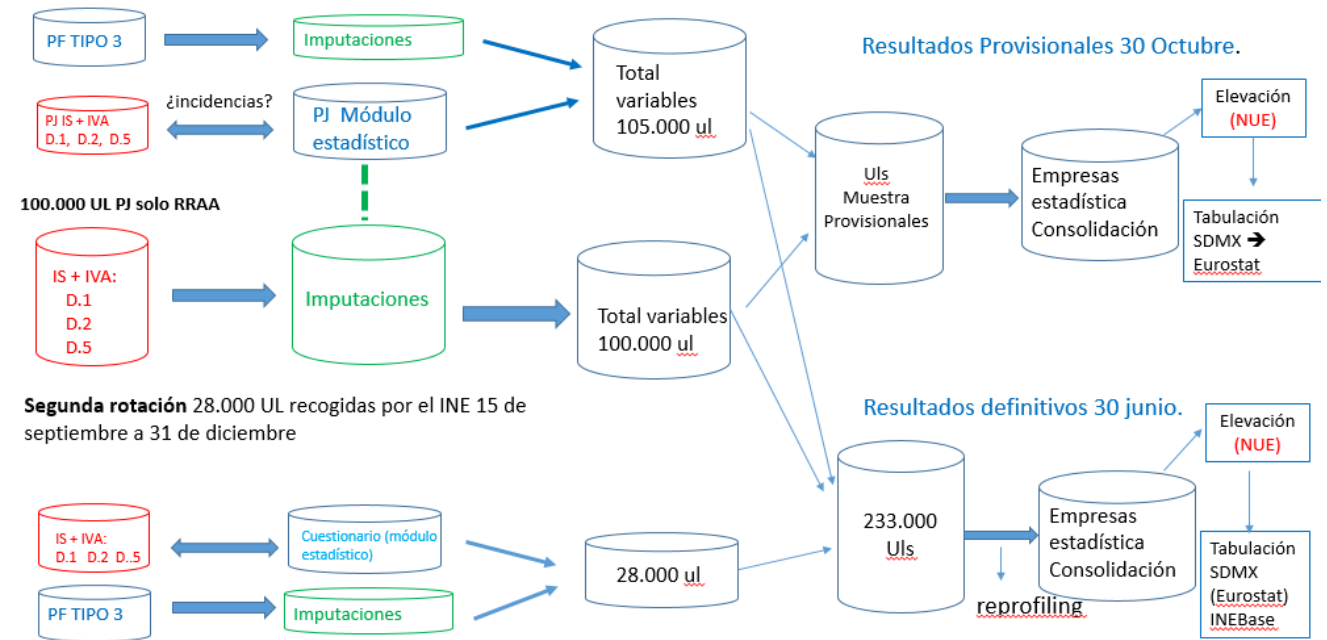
PF TIPO 3

Imputaciones

Total variables 105.000 ul

Resultados Provisionales 30 Octubre.

PJ IS + IVA D.1, D.2, D.5

¿incidencias?

PJ Módulo estadístico

Elevación (NUE)

Uls Muestra Provisionales

Empresas estadística Consolidación

100.000 UL PJ solo RRAA

Tabulación SDMX ➔ Eurostat

IS + IVA: D.1 D.2 D.5

Imputaciones

Total variables 100.000 ul

**Segunda rotación** 28.000 UL recogidas por el INE 15 de septiembre a 31 de diciembre

Resultados definitivos 30 junio.

Elevación (NUE)

IS + IVA: D.1 D.2 D.5

Cuestionario (módulo estadístico)

28.000 ul

233.000 Uls

Empresas estadística Consolidación

Tabulación SDMX (Eurostat) INEBase

PF TIPO 3

Imputaciones

reprofiling